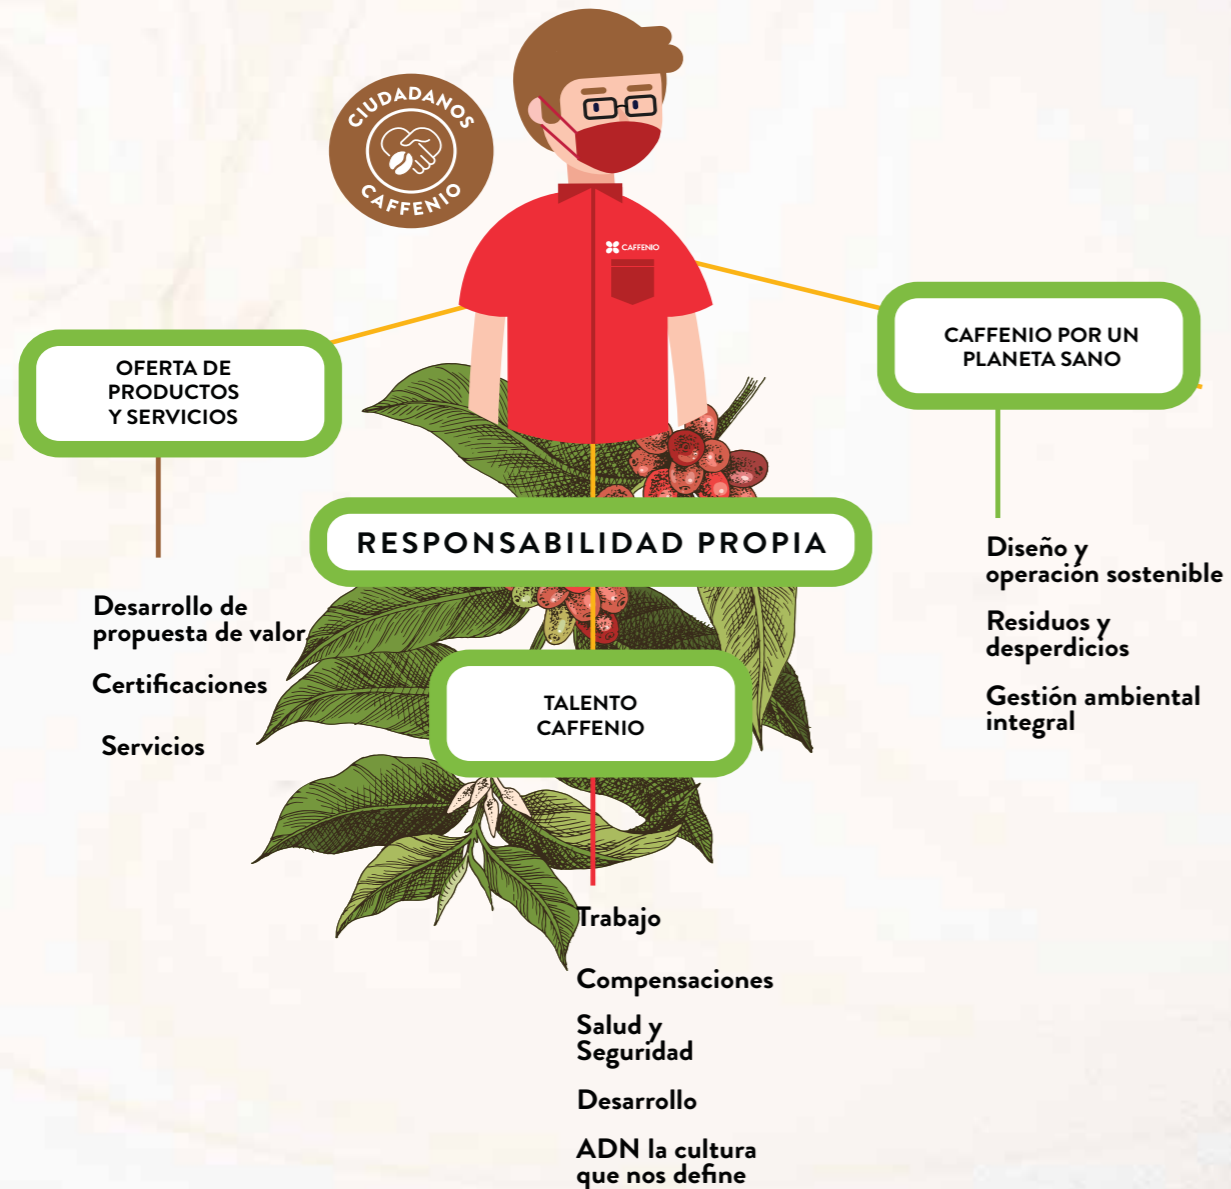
CIUDADANOS CAFFENIO

CAFFENIO

OFERTA DE PRODUCTOS Y SERVICIOS

CAFFENIO POR UN PLANETA SANO

RESPONSABILIDAD PROPIA

Desarrollo de propuesta de valor

Certificaciones

Servicios

Diseño y operación sostenible

Residuos y desperdicios

Gestión ambiental integral

TALENTO CAFFENIO

Trabajo

Compensaciones

Salud y Seguridad

Desarrollo

ADN la cultura que nos define